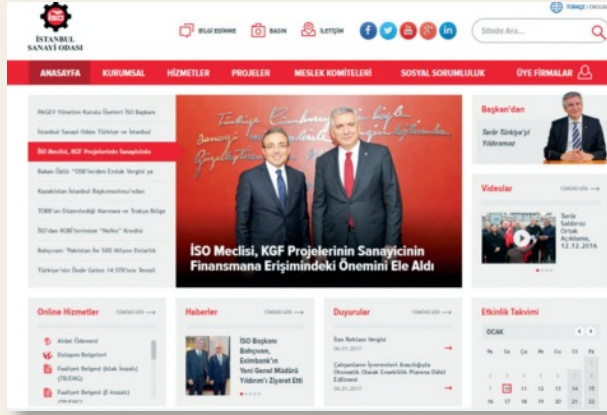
İSO
İSTANBUL SANAYİ ODASI

BİLGİ EDİNME BASIN İLETİŞİM

TÜRKÇE | ENGLISH

Sitede Ara...

ANASAYFA KURUMSAL HİZMETLER PROJELER MESLEK KOMİTELERİ SOSYAL SORUMLULUK ÜYE FİRMALAR

PAGEV Yönetim Kurulu Üyeleri İSO Başkanı
İstanbul Sanayi Odası Türkiye ve İstanbul
İSO Meclisi, KGF Projelerinde Sanayicinin
Bakan Özlü: "OSB'lerden Emlak Vergisi ve
Kazakistan İstanbul Başkonsolosu'ndan
TOBB'un Düzenlediği Marmara ve Trakya Bölge
İSO'dan KOBİ'lerimize "Nefes" Kredisi
Bahçıvan: "Pakistan ile 500 Milyon Dolarlık
Türkiye'nin Önde Gelen 14 STK'sı Temel

Türkiye Cumhuriyeti'nin bugün
sanayi... 

İSO Meclisi, KGF Projelerinin Sanayicinin Finansmana Erişimindeki Önemini Ele Aldı

Başkan'dan
Terör Türkiye'yi Yıldıramaz

Videolar TÜMÜNÜ GÖR
Terör Saldırısı Ortak Açıklama, 12.12.2016

Online Hizmetler TÜMÜNÜ GÖR
Aidat Ödemesi
Dolaşım Belgeleri
Faaliyet Belgesi (Islak İmzalı) (TR/ENG)
Faaliyet Belgesi (E-imzalı) (TR/ENG)

Haberler TÜMÜNÜ GÖR
İSO Başkanı Bahçıvan, Eximbank'ın Yeni Genel Müdürü Yıldırım'ı Ziyaret Etti

Duyurular TÜMÜNÜ GÖR
İlan Reklam Vergisi
06.01.2017
Çalışanların İşverenleri Aracılığıyla Otomatik Olarak Emeklilik Planına Dahil Edilmesi
06.01.2017

Etkinlik Takvimi
OCAK
Pa Sa Ça Pe Cu Ct Pz
9 10 11 12 13 14 15
16 17 18 19 20 21 22